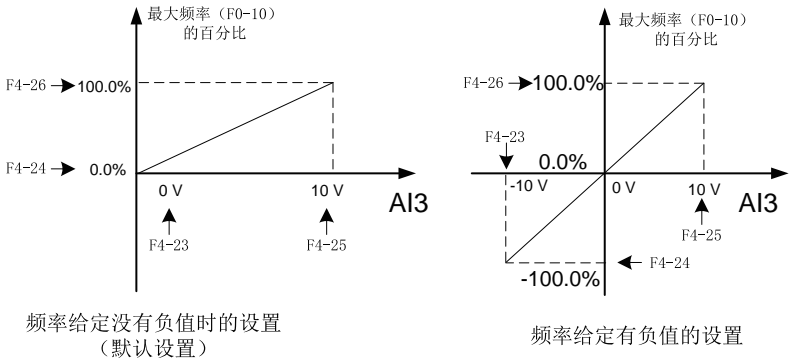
最大频率（F0-10）
的百分比

F4-26 100.0%

F4-24 0.0%

0 V

10 V

AI3

F4-23

F4-25

频率给定没有负值时的设置
（默认设置）

最大频率（F0-10）
的百分比

F4-26 100.0%

F4-23

0.0%

-10 V

0 V

10 V

AI3

F4-25

-100.0%

F4-24

频率给定有负值的设置